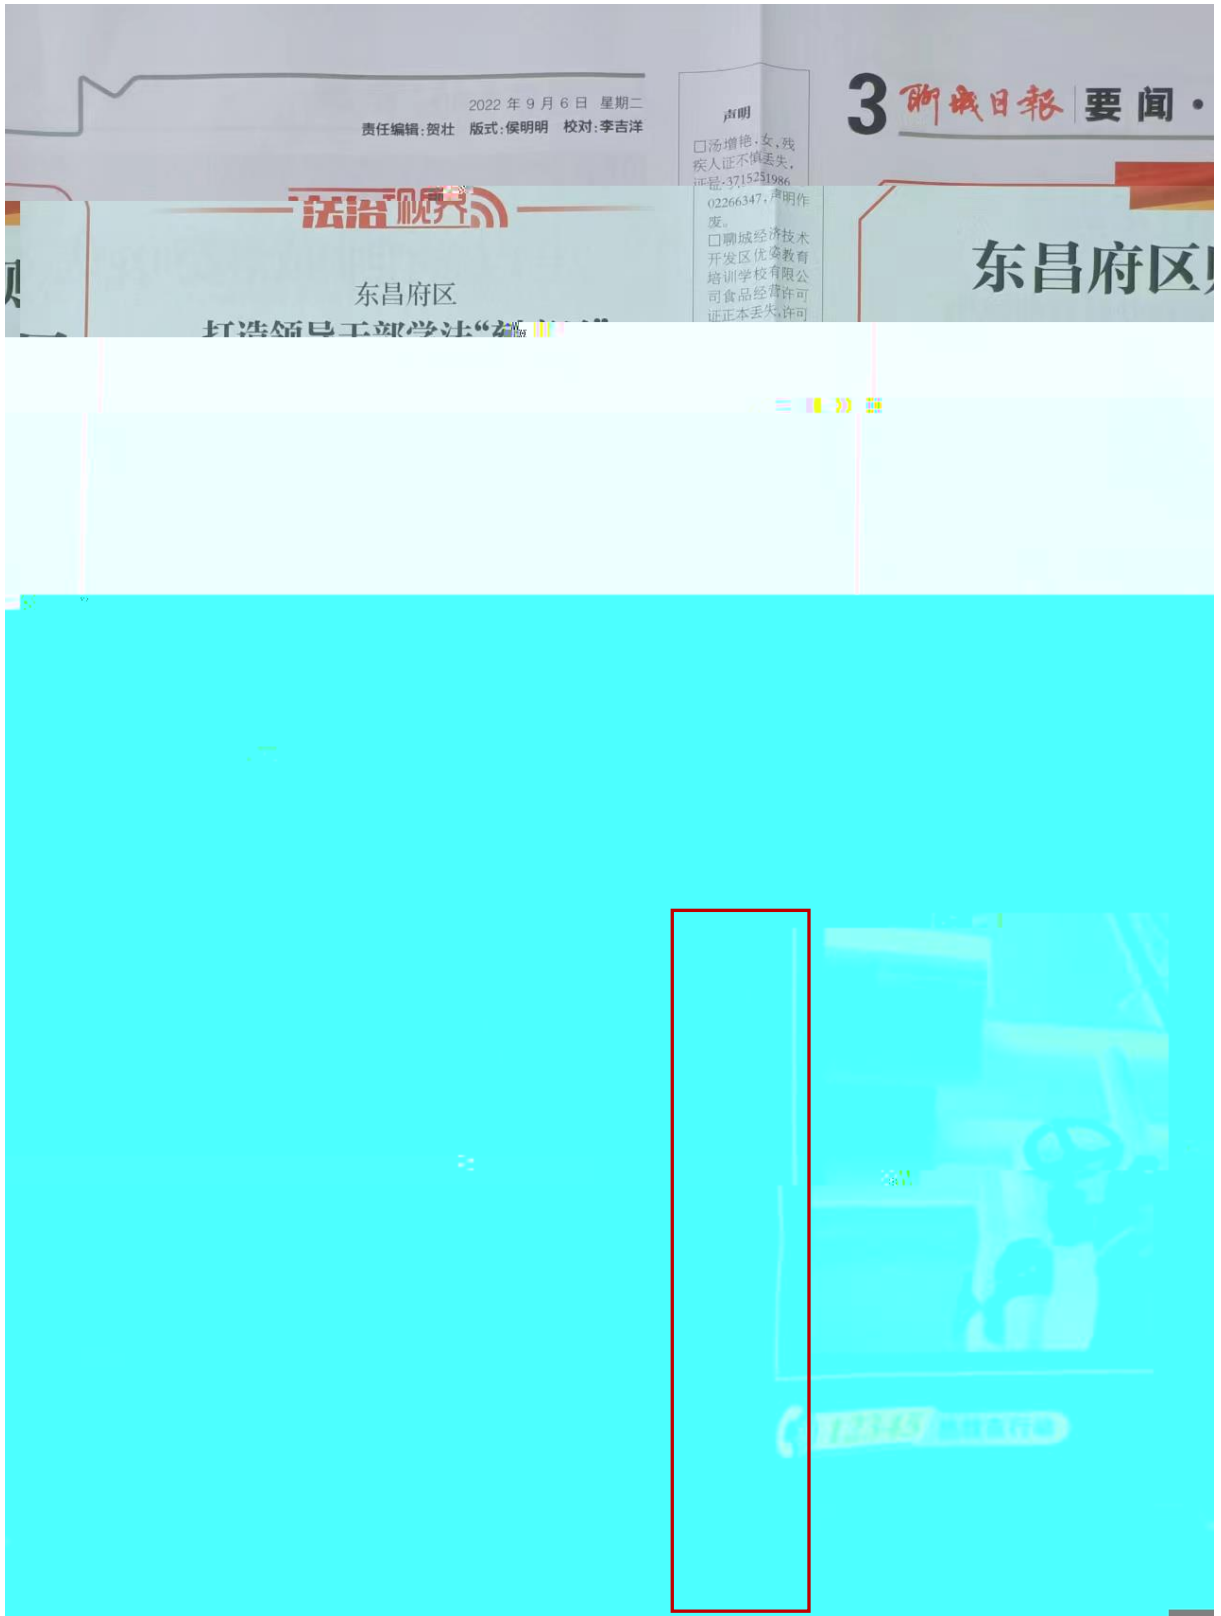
2022 年 9 月 6 日 星期二
责任编辑:贺壮 版式:侯明明 校对:李吉洋

声明
□汤增艳,女,残疾人证不慎丢失,证号:371525198602266347,声明作废。
□聊城经济技术开发区优姿教育培训学校有限公司食品经营许可证正本丢失,许可

3 聊城日报 要闻·

法治视界

东昌府区
打造领导干部学法"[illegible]

东昌府区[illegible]

12345 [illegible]